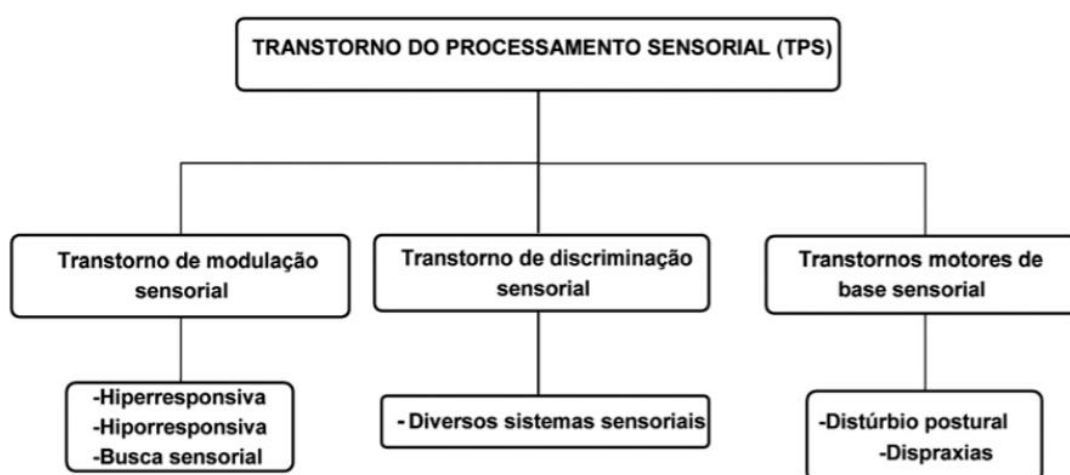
TRANSTORNO DO PROCESSAMENTO SENSORIAL (TPS)

Transtorno de modulação sensorial

-Hiperresponsiva
-Hiporresponsiva
-Busca sensorial

Transtorno de discriminação sensorial

- Diversos sistemas sensoriais

Transtornos motores de base sensorial

-Distúrbio postural
-Dispraxias